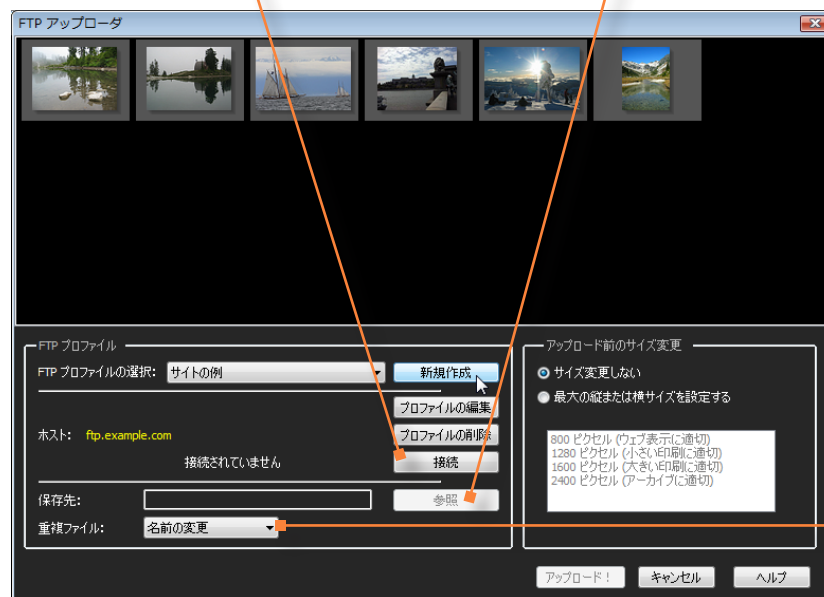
FTP アップローダ

FTP プロファイル

FTP プロファイルの選択: サイトの例

新規作成

プロファイルの編集

ホスト: ftp.example.com

プロファイルの削除

接続されていません

接続

保存先:

参照

重複ファイル: 名前の変更

アップロード前のサイズ変更

サイズ変更しない

最大の縦または横サイズを設定する

800 ピクセル (ウェブ表示に適切)
1280 ピクセル (小さい印刷に適切)
1600 ピクセル (大きい印刷に適切)
2400 ピクセル (アーカイブに適切)

アップロード!

キャンセル

ヘルプ